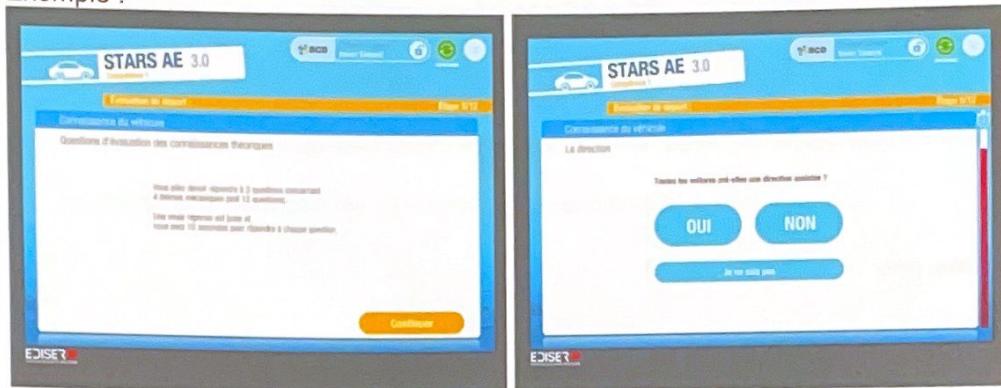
Exemple :

STARS AE 3.0
Compétence 1
ECO
Evaluation de départ
Etape 9/12
Connaissance du véhicule
Questions d'évaluation des connaissances théoriques
Vous allez devoir répondre à 3 questions concernant 4 thèmes mécaniques (soit 12 questions).
Une seule réponse est juste et vous avez 15 secondes pour répondre à chaque question.
Continuer
EDISER

STARS AE 3.0
Compétence 1
ECO
Evaluation de départ
Etape 9/12
Connaissance du véhicule
La direction
Toutes les voitures ont-elles une direction assistée ?
OUI
NON
Je ne sais pas
EDISER